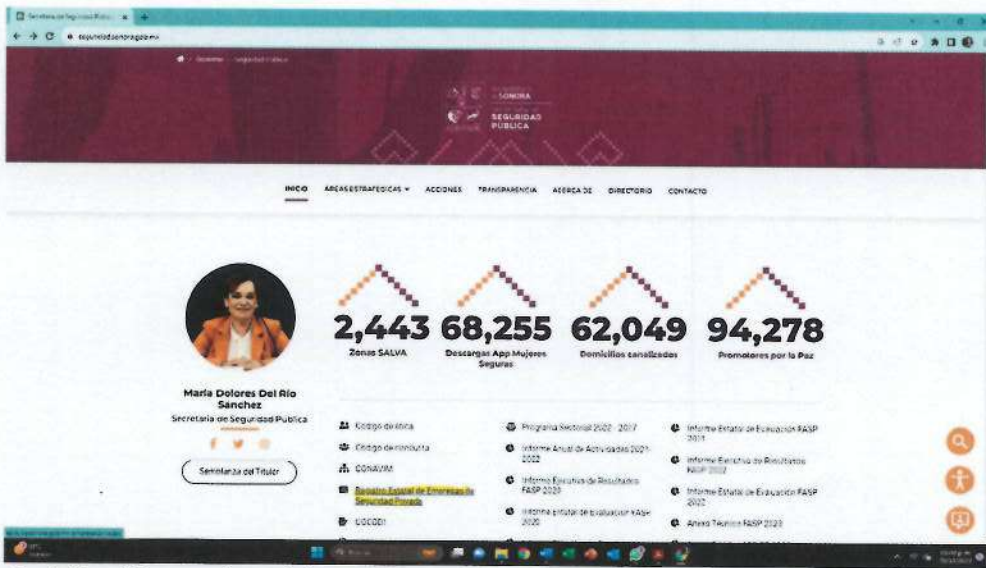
Secretaría de Seguridad Públic... ×

seguridadsonora.gob.mx

SONORA
SEGURIDAD PÚBLICA

INICIO ÁREAS ESTRATÉGICAS ACCIONES TRANSPARENCIA ACERCA DE DIRECTORIO CONTACTO

2,443
Zonas SALVA

68,255
Descargas App Mujeres Seguras

62,049
Domicilios canalizados

94,278
Promotores por la Paz

María Dolores Del Río Sánchez
Secretaria de Seguridad Pública

Semblanza del Titular

Código de Ética
Código de conducta
CONAVIM
Registro Estatal de Empresas de Seguridad Privada
C5CODI

Programa Sectorial 2022 - 2027
Informe Anual de Actividades 2021-2022
Informe Ejecutivo de Resultados FASP 2020
Informe Estatal de Evaluación FASP 2020

Informe Estatal de Evaluación FASP 2021
Informe Ejecutivo de Resultados FASP 2022
Informe Estatal de Evaluación FASP 2022
Anexo Técnico FASP 2023